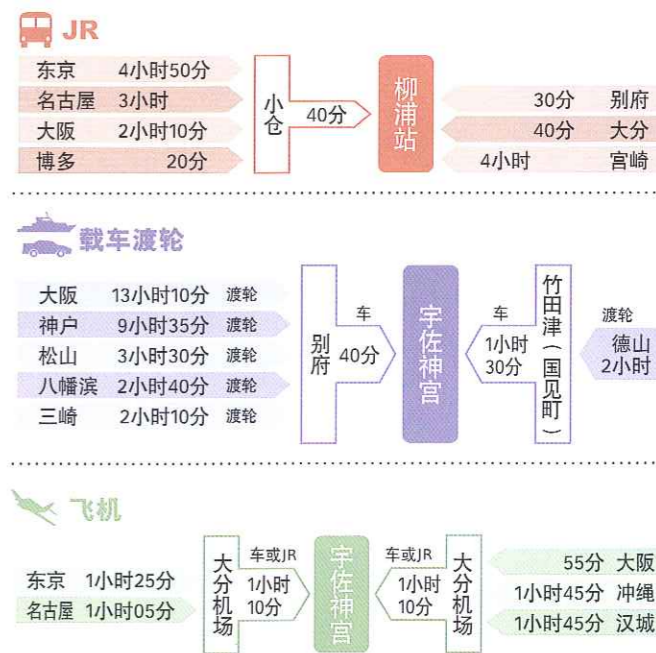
JR

东京 4小时50分
名古屋 3小时
大阪 2小时10分
博多 20分

小仓 40分

柳浦站

30分 别府
40分 大分
4小时 宫崎

载车渡轮

大阪 13小时10分 渡轮
神户 9小时35分 渡轮
松山 3小时30分 渡轮
八幡滨 2小时40分 渡轮
三崎 2小时10分 渡轮

别府 车 40分

宇佐神宫

车 1小时30分

竹田津（国见町）

渡轮 德山 2小时

飞机

东京 1小时25分
名古屋 1小时05分

大分机场 车或JR 1小时10分

宇佐神宫

车或JR 1小时10分 大分机场

55分 大阪
1小时45分 冲绳
1小时45分 汉城